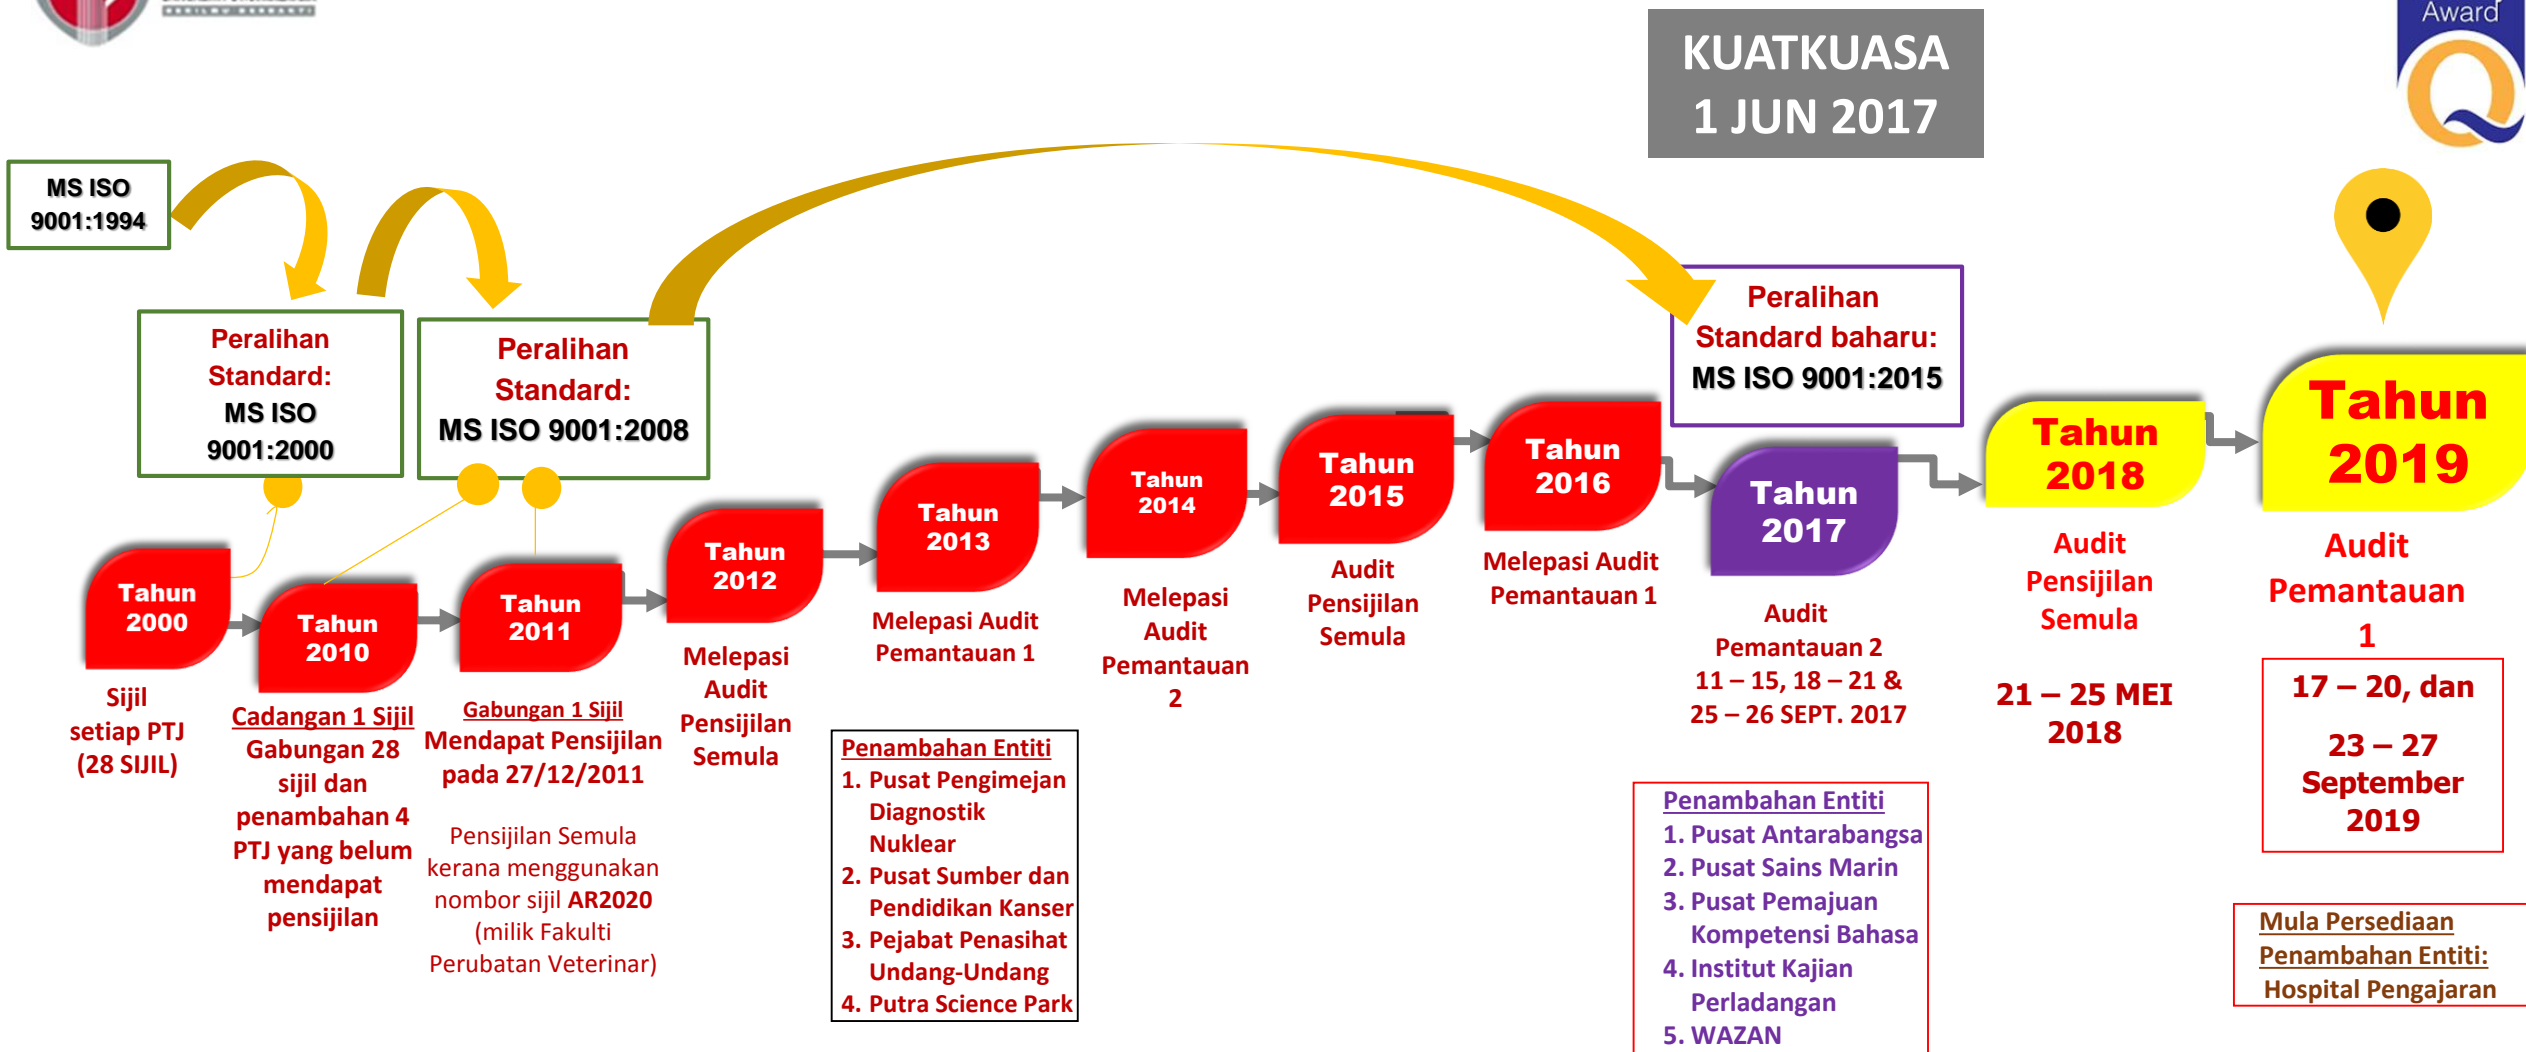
KUATKUASA
1 JUN 2017

Award

MS ISO 9001:1994

Peralihan Standard: MS ISO 9001:2000

Peralihan Standard: MS ISO 9001:2008

Peralihan Standard baharu: MS ISO 9001:2015

Tahun 2000
Sijil setiap PTJ (28 SIJIL)

Tahun 2010
Cadangan 1 Sijil
Gabungan 28 sijil dan penambahan 4 PTJ yang belum mendapat pensijilan

Tahun 2011
Gabungan 1 Sijil
Mendapat Pensijilan pada 27/12/2011

Pensijilan Semula kerana menggunakan nombor sijil AR2020 (milik Fakulti Perubatan Veterinar)

Tahun 2012
Melepasi Audit Pensijilan Semula

Tahun 2013
Melepasi Audit Pemantauan 1

Penambahan Entiti
1. Pusat Pengimejan Diagnostik Nuklear
2. Pusat Sumber dan Pendidikan Kanser
3. Pejabat Penasihat Undang-Undang
4. Putra Science Park

Tahun 2014
Melepasi Audit Pemantauan 2

Tahun 2015
Audit Pensijilan Semula

Tahun 2016
Melepasi Audit Pemantauan 1

Tahun 2017
Audit Pemantauan 2
11 – 15, 18 – 21 & 25 – 26 SEPT. 2017

Penambahan Entiti
1. Pusat Antarabangsa
2. Pusat Sains Marin
3. Pusat Pemajuan Kompetensi Bahasa
4. Institut Kajian Perladangan
5. WAZAN

Tahun 2018
Audit Pensijilan Semula
21 – 25 MEI 2018

Tahun 2019
Audit Pemantauan 1
17 – 20, dan
23 – 27 September 2019

Mula Persediaan Penambahan Entiti: Hospital Pengajaran